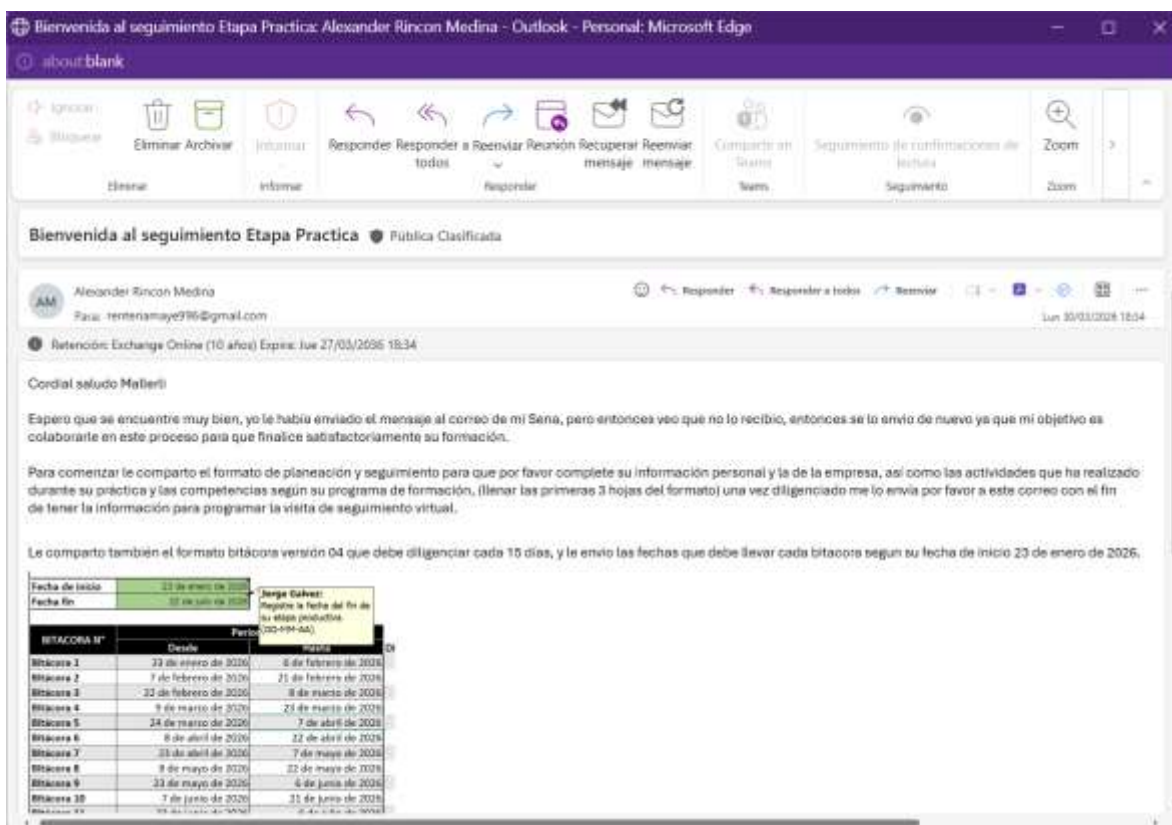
Bienvenida al seguimiento Etapa Practica: Alexander Rincon Medina - Outlook - Personal: Microsoft Edge

about:blank

Ignorar
Bloquear
Eliminar Archivar
Eliminar
Informar
Informar
Responder Responder a todos Reenviar Reunión Recuperar mensaje Reenviar mensaje
Responder
Compartir en Teams
Teams
Seguimiento de confirmaciones de lectura
Seguimiento
Zoom
Zoom

Bienvenida al seguimiento Etapa Practica Pública Clasificada

AM Alexander Rincon Medina
Para: renteriamaye996@gmail.com
Responder Responder a todos Reenviar
Lun 30/03/2026 18:34

Retención: Exchange Online (10 años) Expira: Jue 27/03/2036 18:34

Cordial saludo Mallerli

Espero que se encuentre muy bien, yo le había enviado el mensaje al correo de mi Sena, pero entonces veo que no lo recibio, entonces se lo envio de nuevo ya que mi objetivo es colaborarle en este proceso para que finalice satisfactoriamente su formación.

Para comenzar le comparto el formato de planeación y seguimiento para que por favor complete su información personal y la de la empresa, así como las actividades que ha realizado durante su práctica y las competencias según su programa de formación, (llenar las primeras 3 hojas del formato) una vez diligenciado me lo envía por favor a este correo con el fin de tener la información para programar la visita de seguimiento virtual.

Le comparto también el formato bitácora versión 04 que debe diligenciar cada 15 días, y le envio las fechas que debe llevar cada bitacora segun su fecha de inicio 23 de enero de 2026.

| Fecha de inicio | 23 de enero de 2026 |
|---|---|
| Fecha fin | 22 de julio de 2026 |

Jorge Galvez:
Registre la fecha del fin de su etapa productiva (DD-MM-AA).

| BITACORA N° | Desde | Hasta |
|---|---|---|
| Bitácora 1 | 23 de enero de 2026 | 6 de febrero de 2026 |
| Bitácora 2 | 7 de febrero de 2026 | 21 de febrero de 2026 |
| Bitácora 3 | 22 de febrero de 2026 | 8 de marzo de 2026 |
| Bitácora 4 | 9 de marzo de 2026 | 23 de marzo de 2026 |
| Bitácora 5 | 24 de marzo de 2026 | 7 de abril de 2026 |
| Bitácora 6 | 8 de abril de 2026 | 22 de abril de 2026 |
| Bitácora 7 | 23 de abril de 2026 | 7 de mayo de 2026 |
| Bitácora 8 | 8 de mayo de 2026 | 22 de mayo de 2026 |
| Bitácora 9 | 23 de mayo de 2026 | 6 de junio de 2026 |
| Bitácora 10 | 7 de junio de 2026 | 21 de junio de 2026 |
| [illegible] | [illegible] | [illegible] |